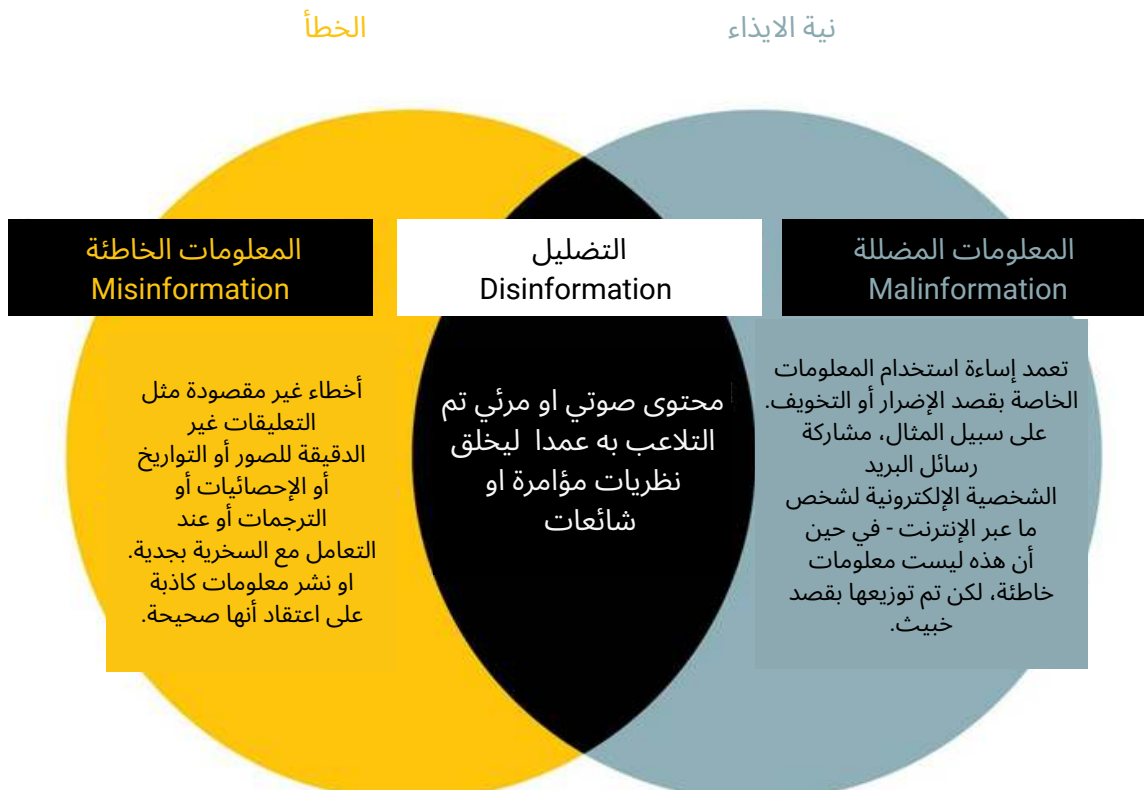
الخطأ

نية الايذاء

المعلومات الخاطئة
Misinformation

التضليل
Disinformation

المعلومات المضللة
Malinformation

أخطاء غير مقصودة مثل التعليقات غير الدقيقة للصور أو التواريخ أو الإحصائيات أو الترجمات أو عند التعامل مع السخرية بجدية. او نشر معلومات كاذبة على اعتقاد أنها صحيحة.

محتوى صوتي او مرئي تم التلاعب به عمدا ليخلق نظريات مؤامرة او شائعات

تعمد إساءة استخدام المعلومات الخاصة بقصد الإضرار أو التخويف. على سبيل المثال، مشاركة رسائل البريد الشخصية الإلكترونية لشخص ما عبر الإنترنت - في حين أن هذه ليست معلومات خاطئة، لكن تم توزيعها بقصد خبيث.